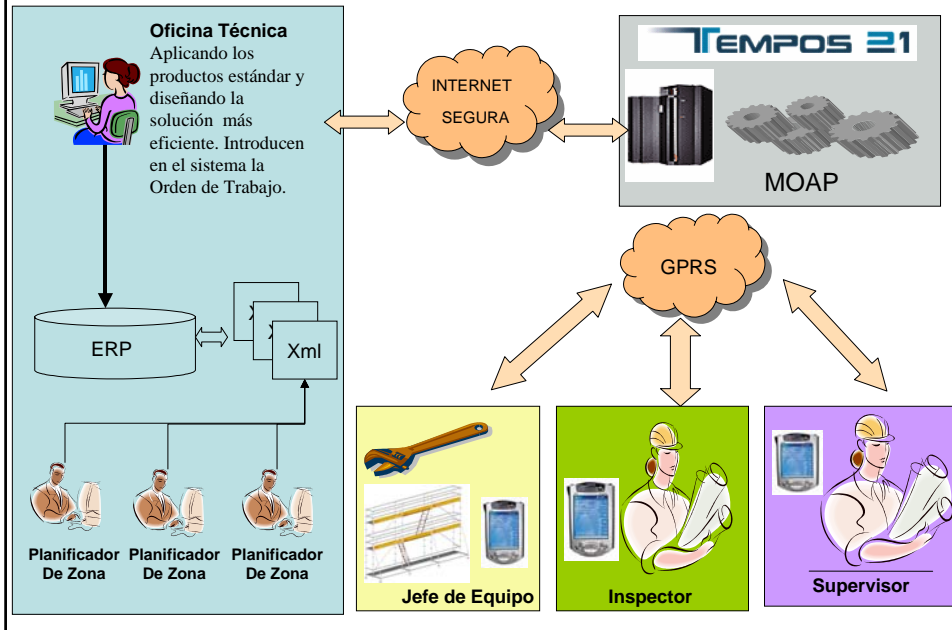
Oficina Técnica
Aplicando los productos estándar y diseñando la solución más eficiente. Introducen en el sistema la Orden de Trabajo.

ERP

Xml

Planificador De Zona

Planificador De Zona

Planificador De Zona

INTERNET SEGURA

TEMPOS 21

MOAP

GPRS

Jefe de Equipo

Inspector

Supervisor